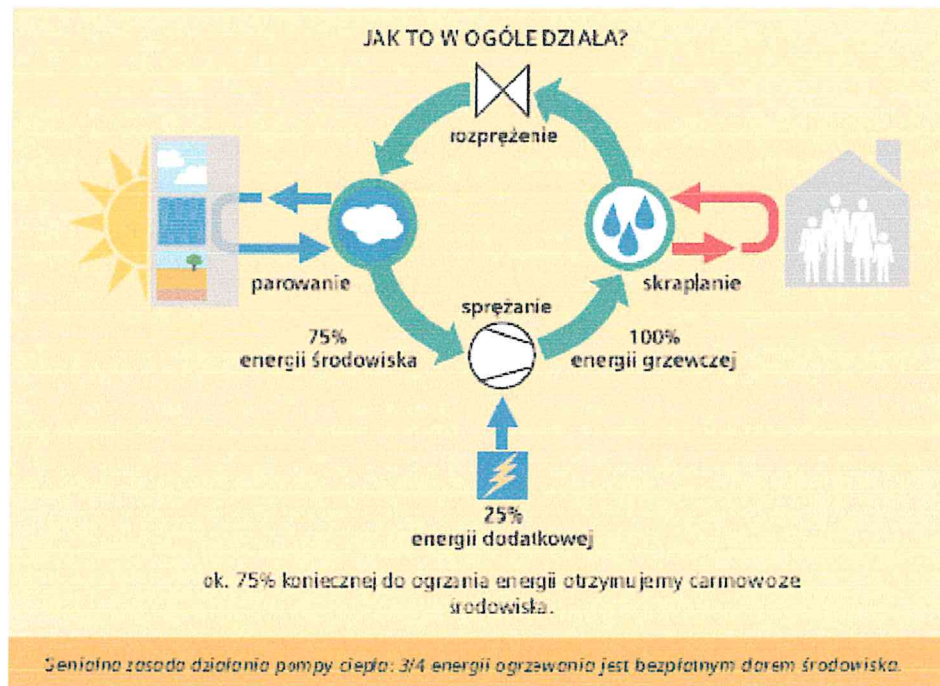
JAK TO W OGÓLE DZIAŁA?

rozprężenie

parowanie

skraplanie

sprężanie

75%
energii środowiska

100%
energii grzewczej

25%
energii dodatkowej

ok. 75% koniecznej do ogrzania energii otrzymujemy darmowo ze środowiska.

Genialna zasada działania pompy ciepła: 3/4 energii ogrzewania jest bezpłatnym darem środowiska.